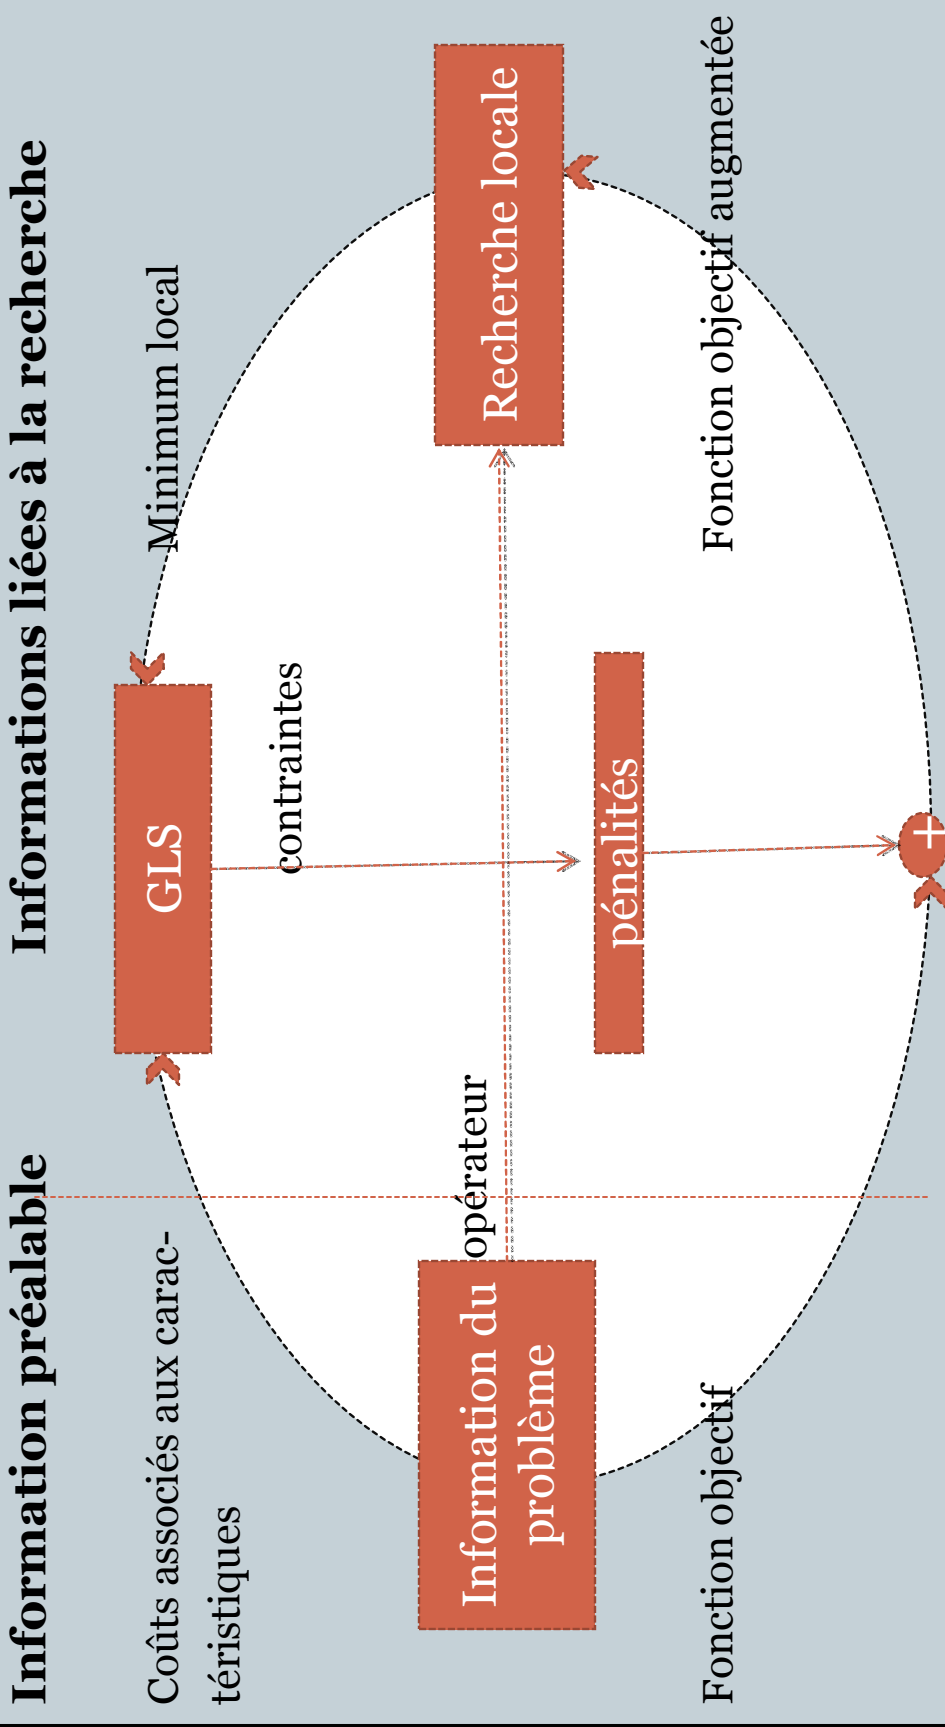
Information préalable

Informations liées à la recherche

Coûts associés aux caractéristiques

Minimum local

GLS

contraintes

Recherche locale

Information du problème

opérateur

pénalités

Fonction objectif

Fonction objectif augmentée

+